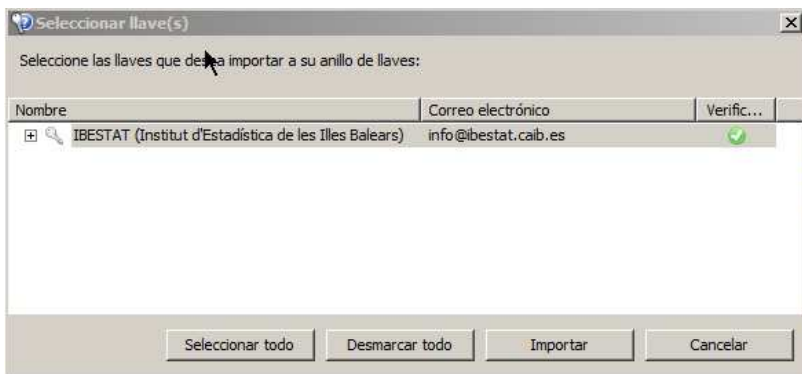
Seleccionar llave(s)

Seleccione las llaves que desea importar a su anillo de llaves:

| Nombre | Correo electrónico | Verific... |
|---|---|---|
| IBESTAT (Institut d'Estadística de les Illes Balears) | info@ibestat.caib.es | |

Seleccionar todo | Desmarcar todo | Importar | Cancelar